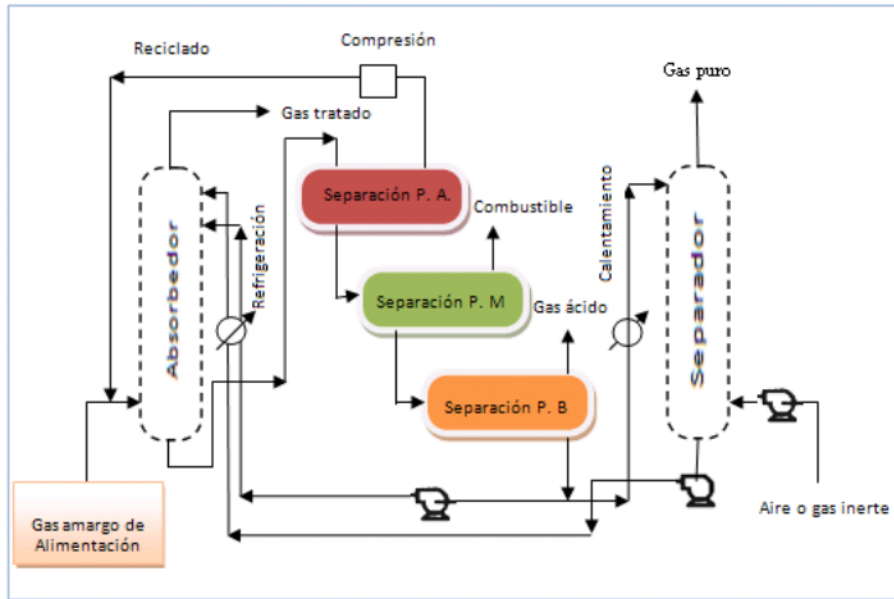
Reciclado

Compresión

Gas tratado

Gas puro

Separación P. A.

Combustible

Absorbedor

Refrigeración

Calentamiento

Separador

Separación P. M

Gas ácido

Separación P. B

Gas amargo de Alimentación

Aire o gas inerte